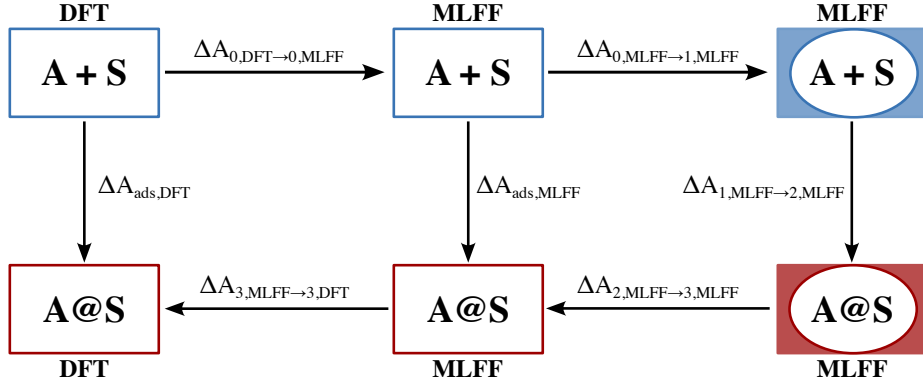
DFT

A + S

$\Delta A_{0,DFT\rightarrow 0,MLFF}$

MLFF

A + S

$\Delta A_{0,MLFF\rightarrow 1,MLFF}$

MLFF

A + S

$\Delta A_{ads,DFT}$

$\Delta A_{ads,MLFF}$

$\Delta A_{1,MLFF\rightarrow 2,MLFF}$

A@S

DFT

$\Delta A_{3,MLFF\rightarrow 3,DFT}$

A@S

MLFF

$\Delta A_{2,MLFF\rightarrow 3,MLFF}$

A@S

MLFF